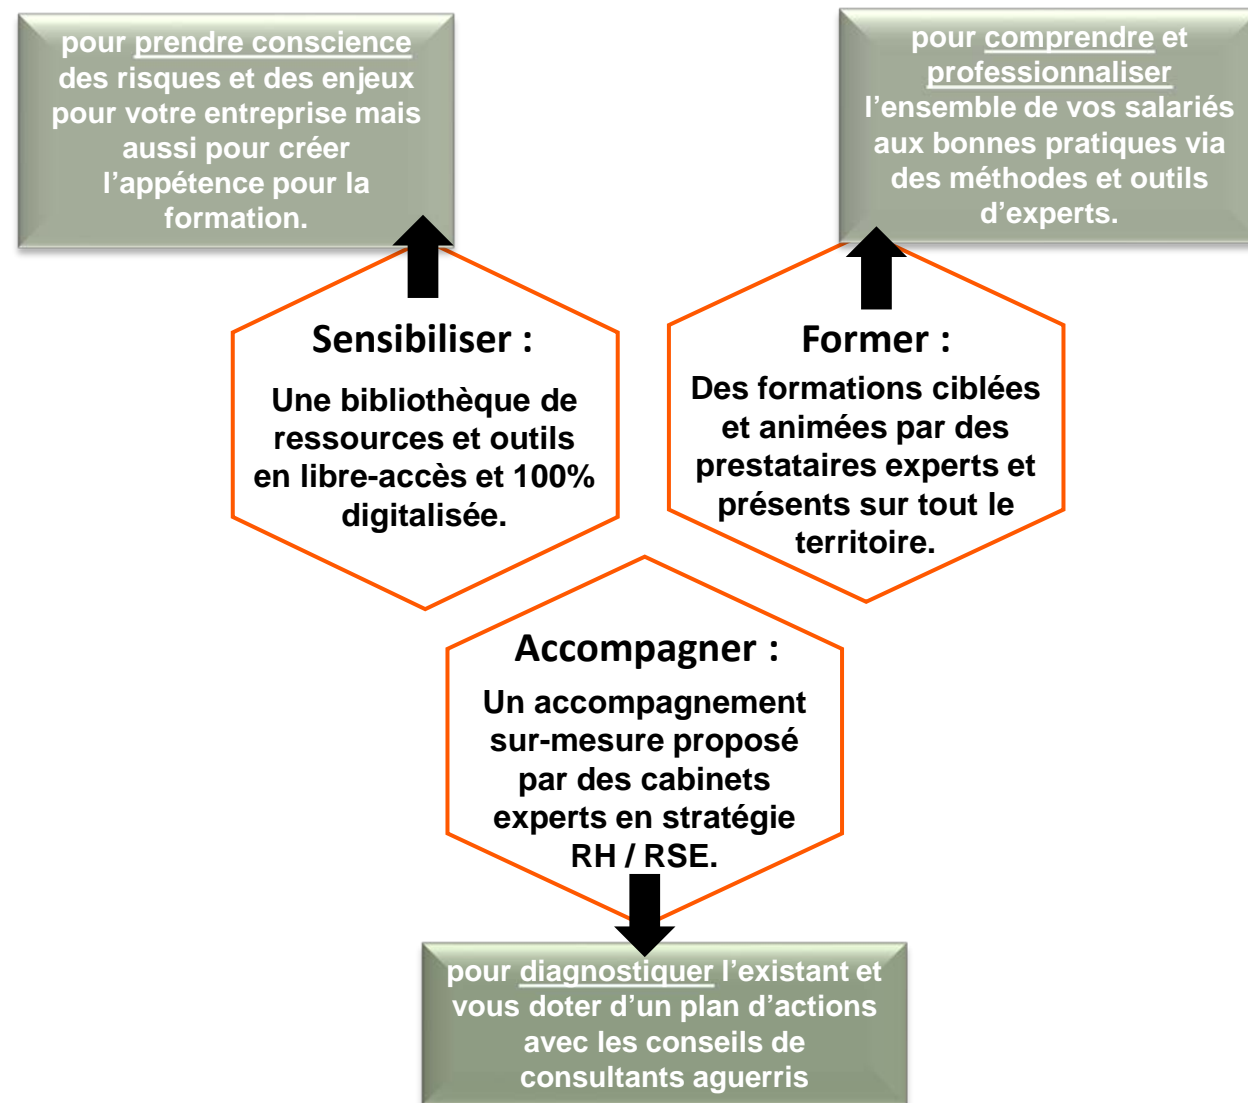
pour prendre conscience des risques et des enjeux pour votre entreprise mais aussi pour créer l'appétence pour la formation.

pour comprendre et professionnaliser l'ensemble de vos salariés aux bonnes pratiques via des méthodes et outils d'experts.

Sensibiliser :

Une bibliothèque de ressources et outils en libre-accès et 100% digitalisée.

Former :

Des formations ciblées et animées par des prestataires experts et présents sur tout le territoire.

Accompagner :

Un accompagnement sur-mesure proposé par des cabinets experts en stratégie RH / RSE.

pour diagnostiquer l'existant et vous doter d'un plan d'actions avec les conseils de consultants aguerris